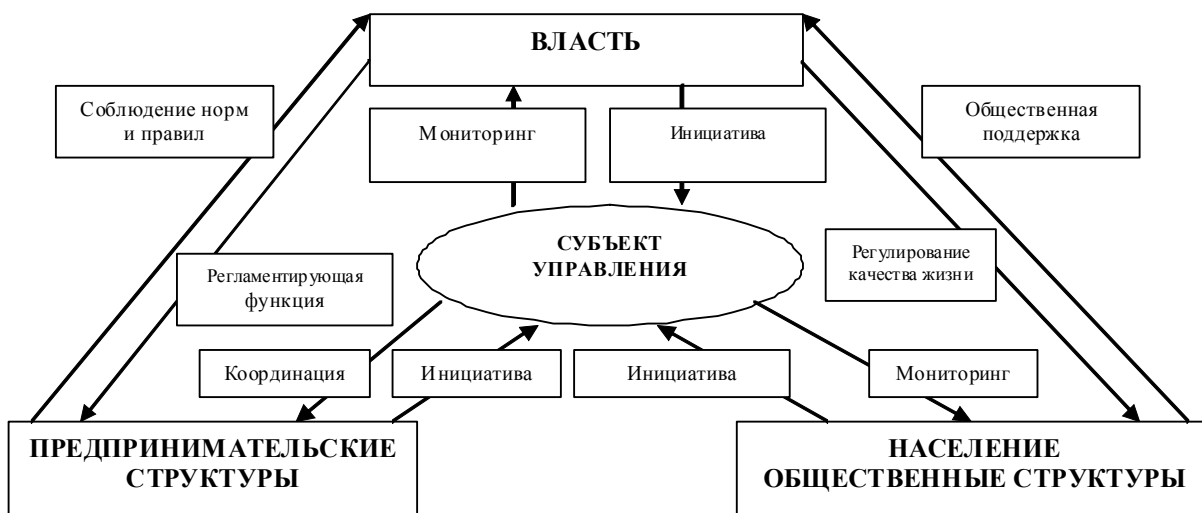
ВЛАСТЬ

Соблюдение норм и правил

Мониторинг

Инициатива

Общественная поддержка

СУБЪЕКТ УПРАВЛЕНИЯ

Регламентирующая функция

Регулирование качества жизни

Координация

Инициатива

Инициатива

Мониторинг

ПРЕДПРИНИМАТЕЛЬСКИЕ СТРУКТУРЫ

НАСЕЛЕНИЕ ОБЩЕСТВЕННЫЕ СТРУКТУРЫ